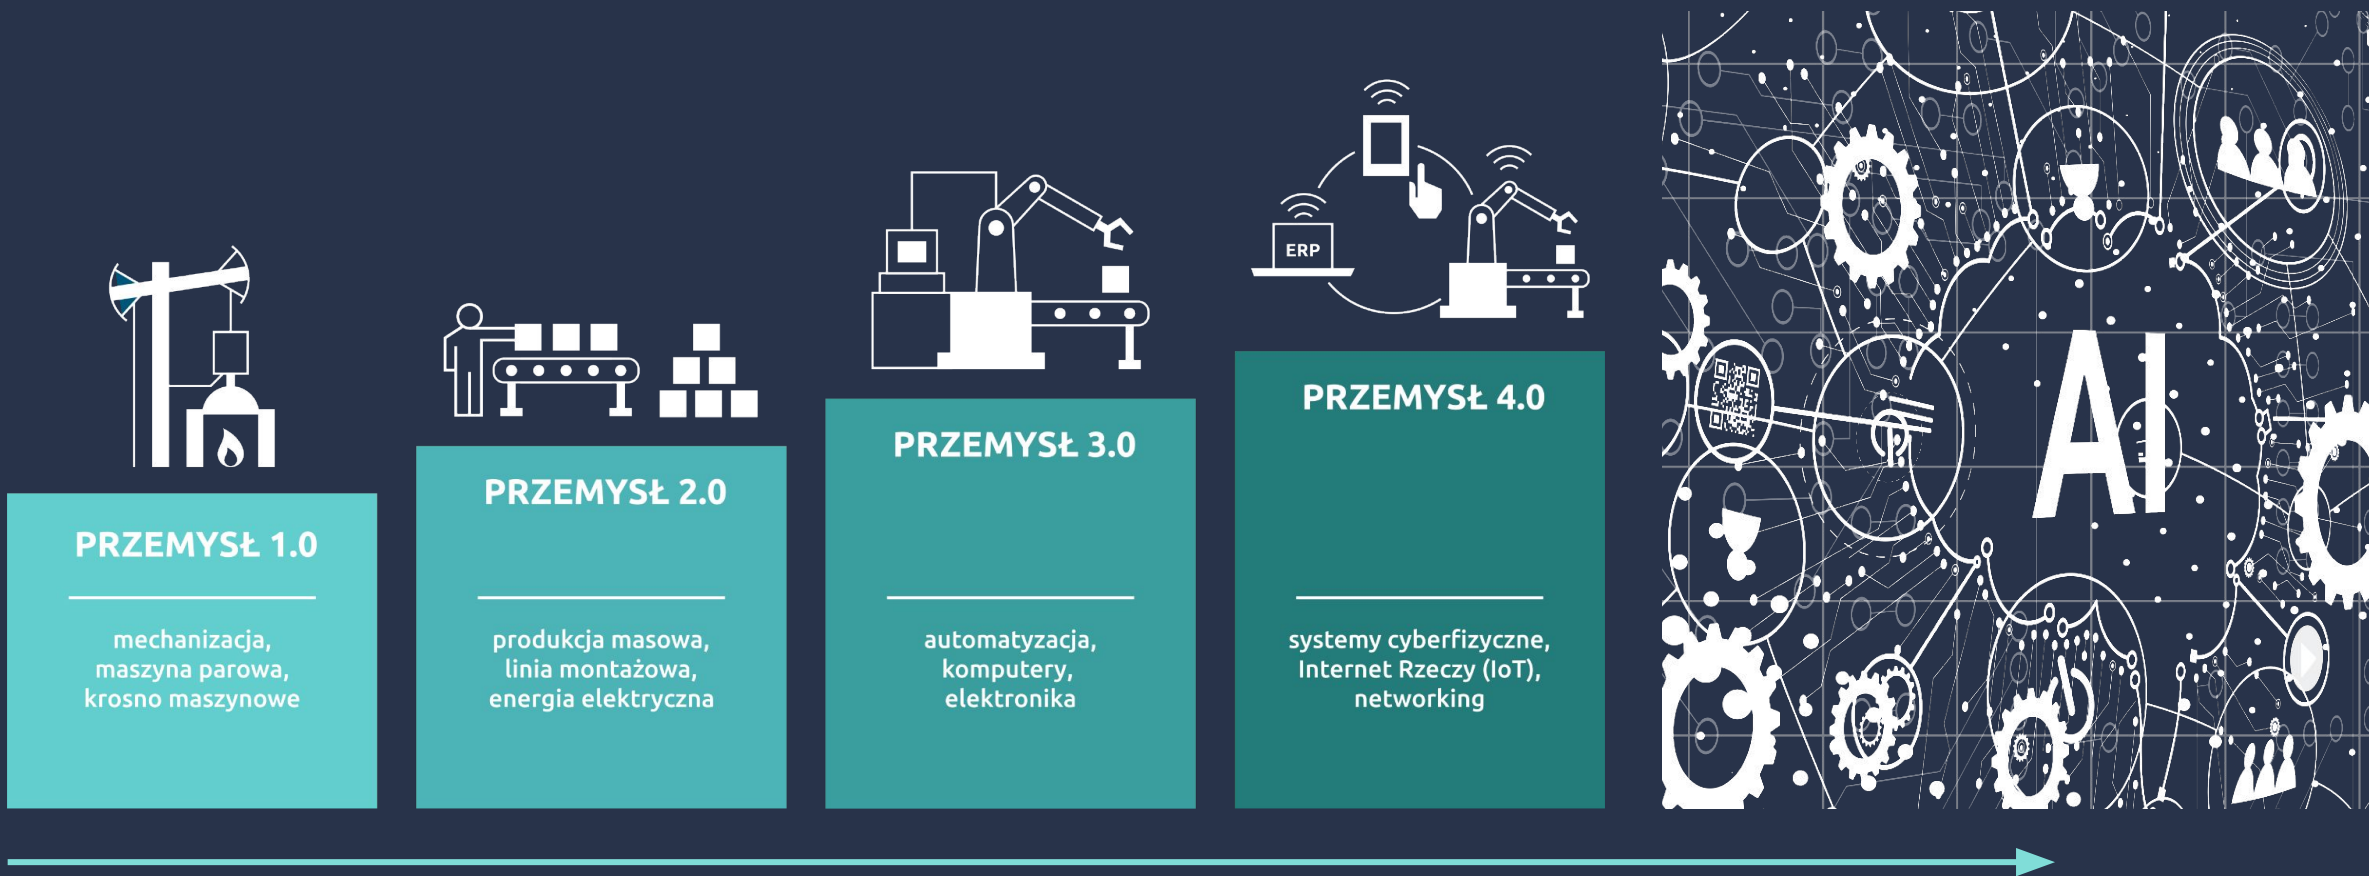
PRZEMYSŁ 1.0

mechanizacja, maszyna parowa, krosno maszynowe

PRZEMYSŁ 2.0

produkcja masowa, linia montażowa, energia elektryczna

PRZEMYSŁ 3.0

automatyzacja, komputery, elektronika

ERP

PRZEMYSŁ 4.0

systemy cyberfizyczne, Internet Rzeczy (IoT), networking

AI